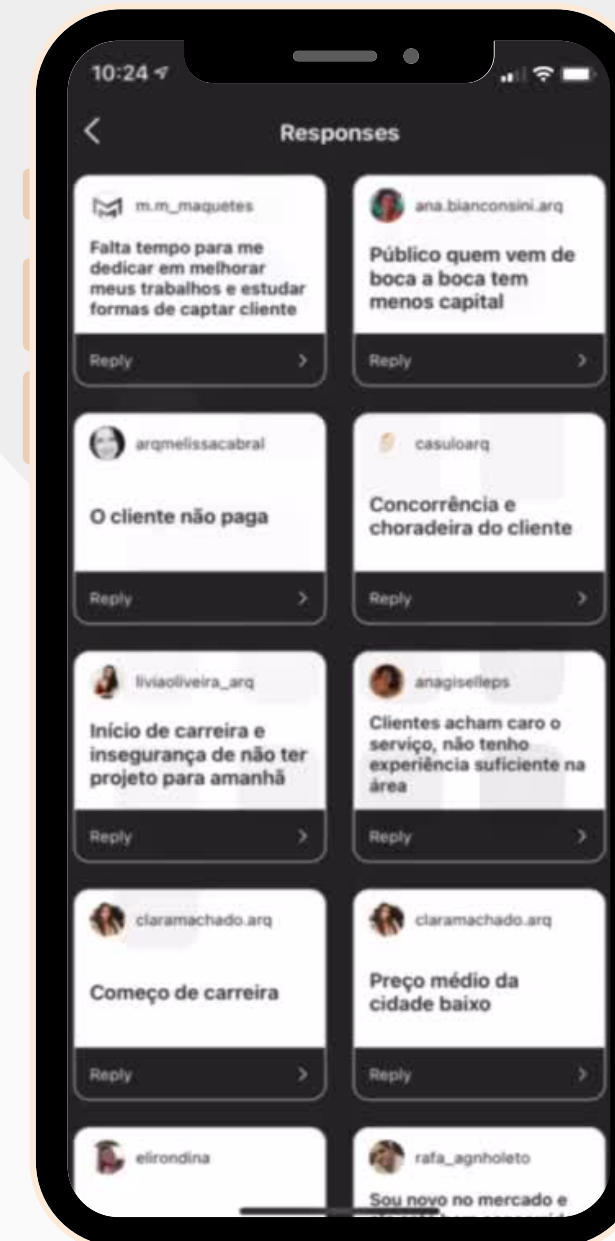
10:24

Responses

m.m_maquetes

Falta tempo para me dedicar em melhorar meus trabalhos e estudar formas de captar cliente

Reply

ana.bianconsini.arq

Público quem vem de boca a boca tem menos capital

Reply

arqmelissacabral

O cliente não paga

Reply

casuloarq

Concorrência e choradeira do cliente

Reply

liviaoliveira_arq

Início de carreira e insegurança de não ter projeto para amanhã

Reply

anagiselleps

Clientes acham caro o serviço, não tenho experiência suficiente na área

Reply

claramachado.arq

Começo de carreira

Reply

claramachado.arq

Preço médio da cidade baixo

Reply

elirondina

rafa_agnholeto

Sou novo no mercado e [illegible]